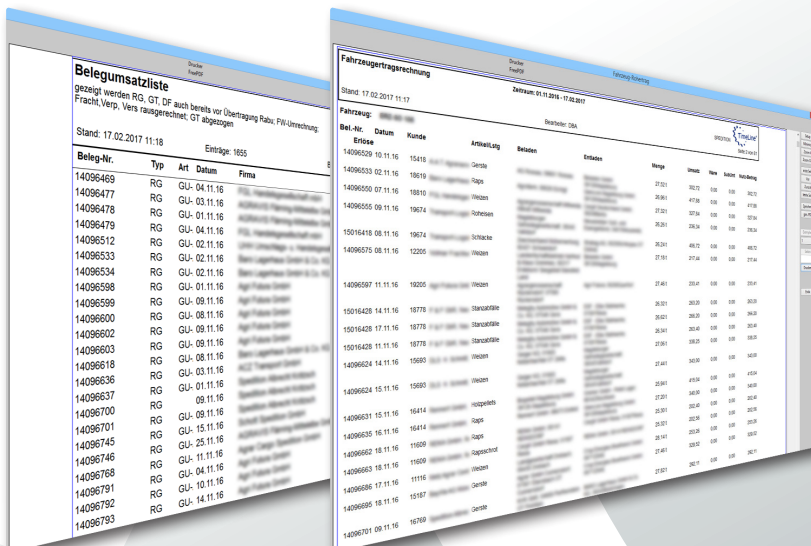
Drucker
FreePDF

Belegumsatzliste

gezeigt werden RG, GT, DF auch bereits vor Übertragung Rabu; FW-Umrechnung: Fracht,Verp, Vers rausgerechnet; GT abgezogen

Stand: 17.02.2017 11:18

Einträge: 1655

| Beleg-Nr. | Typ | Art | Datum | Firma |
|---|---|---|---|---|
| 14096469 | RG | GU- | 04.11.16 | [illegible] |
| 14096477 | RG | GU- | 03.11.16 | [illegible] |
| 14096478 | RG | GU- | 01.11.16 | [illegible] |
| 14096479 | RG | GU- | 04.11.16 | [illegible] |
| 14096512 | RG | GU- | 02.11.16 | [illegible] |
| 14096533 | RG | GU- | 02.11.16 | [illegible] |
| 14096534 | RG | GU- | 02.11.16 | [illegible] |
| 14096598 | RG | GU- | 01.11.16 | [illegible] |
| 14096599 | RG | GU- | 09.11.16 | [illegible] |
| 14096600 | RG | GU- | 08.11.16 | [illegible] |
| 14096602 | RG | GU- | 09.11.16 | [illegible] |
| 14096603 | RG | GU- | 09.11.16 | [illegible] |
| 14096618 | RG | GU- | 08.11.16 | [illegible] |
| 14096636 | RG | GU- | 01.11.16 | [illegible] |
| 14096637 | RG | | 09.11.16 | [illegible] |
| 14096700 | RG | GU- | 09.11.16 | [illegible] |
| 14096701 | RG | GU- | 15.11.16 | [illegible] |
| 14096745 | RG | GU- | 25.11.16 | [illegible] |
| 14096746 | RG | GU- | 11.11.16 | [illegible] |
| 14096768 | RG | GU- | 04.11.16 | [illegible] |
| 14096791 | RG | GU- | 10.11.16 | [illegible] |
| 14096792 | RG | GU- | 14.11.16 | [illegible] |
| 14096793 | | | | |

Drucker
FreePDF

Fahrzeug Auswertung

Fahrzeugertragsrechnung

Zeitraum: 01.11.2016 - 17.02.2017

Stand: 17.02.2017 11:17

Bearbeiter: DBA

Fahrzeug: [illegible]

TimeLine

| Bel.-Nr. Erlöse | Datum | Kunde | Artikel/Lstg | Beladen | Entladen | Menge | Umsatz | Ware | Subunt | Netto-Betrag |
|---|---|---|---|---|---|---|---|---|---|---|
| 14096529 | 10.11.16 | 15418 | Gerste | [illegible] | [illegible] | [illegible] | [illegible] | 0,00 | 0,00 | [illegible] |
| 14096533 | 02.11.16 | 18619 | Raps | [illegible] | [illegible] | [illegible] | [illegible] | 0,00 | 0,00 | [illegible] |
| 14096550 | 07.11.16 | 18810 | Weizen | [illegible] | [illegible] | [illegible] | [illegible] | 0,00 | 0,00 | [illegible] |
| 14096555 | 09.11.16 | 19674 | Roheisen | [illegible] | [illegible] | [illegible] | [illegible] | 0,00 | 0,00 | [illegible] |
| 15016418 | 08.11.16 | 19674 | Schlacke | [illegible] | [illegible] | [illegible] | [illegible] | 0,00 | 0,00 | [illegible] |
| 14096575 | 08.11.16 | 12205 | Weizen | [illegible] | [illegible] | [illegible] | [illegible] | 0,00 | 0,00 | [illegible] |
| 14096597 | 11.11.16 | 19205 | Weizen | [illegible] | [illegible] | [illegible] | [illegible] | 0,00 | 0,00 | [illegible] |
| 15016426 | 14.11.16 | 18778 | Stanzabfälle | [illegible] | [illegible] | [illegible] | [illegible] | 0,00 | 0,00 | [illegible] |
| 15016428 | 17.11.16 | 18778 | Stanzabfälle | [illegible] | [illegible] | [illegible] | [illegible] | 0,00 | 0,00 | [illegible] |
| 15016426 | 11.11.16 | 18778 | Stanzabfälle | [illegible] | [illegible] | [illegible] | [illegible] | 0,00 | 0,00 | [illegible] |
| 14096624 | 14.11.16 | 15693 | Weizen | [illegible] | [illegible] | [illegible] | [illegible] | 0,00 | 0,00 | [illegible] |
| 14096624 | 15.11.16 | 15693 | Weizen | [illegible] | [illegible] | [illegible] | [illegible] | 0,00 | 0,00 | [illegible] |
| 14096631 | 15.11.16 | 16414 | Holzpellets | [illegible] | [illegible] | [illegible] | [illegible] | 0,00 | 0,00 | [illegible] |
| 14096635 | 16.11.16 | 16414 | Raps | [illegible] | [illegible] | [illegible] | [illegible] | 0,00 | 0,00 | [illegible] |
| 14096662 | 18.11.16 | 11609 | Rapsschrot | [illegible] | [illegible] | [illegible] | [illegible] | 0,00 | 0,00 | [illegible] |
| 14096663 | 18.11.16 | 11609 | Weizen | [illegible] | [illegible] | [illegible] | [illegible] | 0,00 | 0,00 | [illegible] |
| 14096686 | 17.11.16 | 11116 | Gerste | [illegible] | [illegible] | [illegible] | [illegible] | 0,00 | 0,00 | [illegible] |
| 14096695 | 18.11.16 | 15187 | Gerste | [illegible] | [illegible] | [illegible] | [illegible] | | | |
| 14096701 | 09.11.16 | 16769 | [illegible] | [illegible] | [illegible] | | | | | |